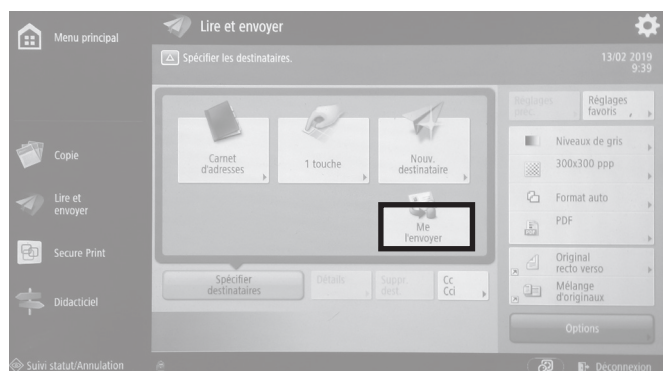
Menu principal

Lire et envoyer

Spécifier les destinataires.

13/02 2019
9:39

Copie

Lire et envoyer

Secure Print

Didacticiel

Carnet d'adresses

1 touche

Nouv. destinataire

Me l'envoyer

Spécifier destinataires

Détails

Suppr. dest.

Cc
Cci

Réglages préc.

Réglages favoris

Niveaux de gris

300x300 ppp

Format auto

PDF

Original recto verso

Mélange d'originaux

Options

Suivi statut/Annulation

Déconnexion